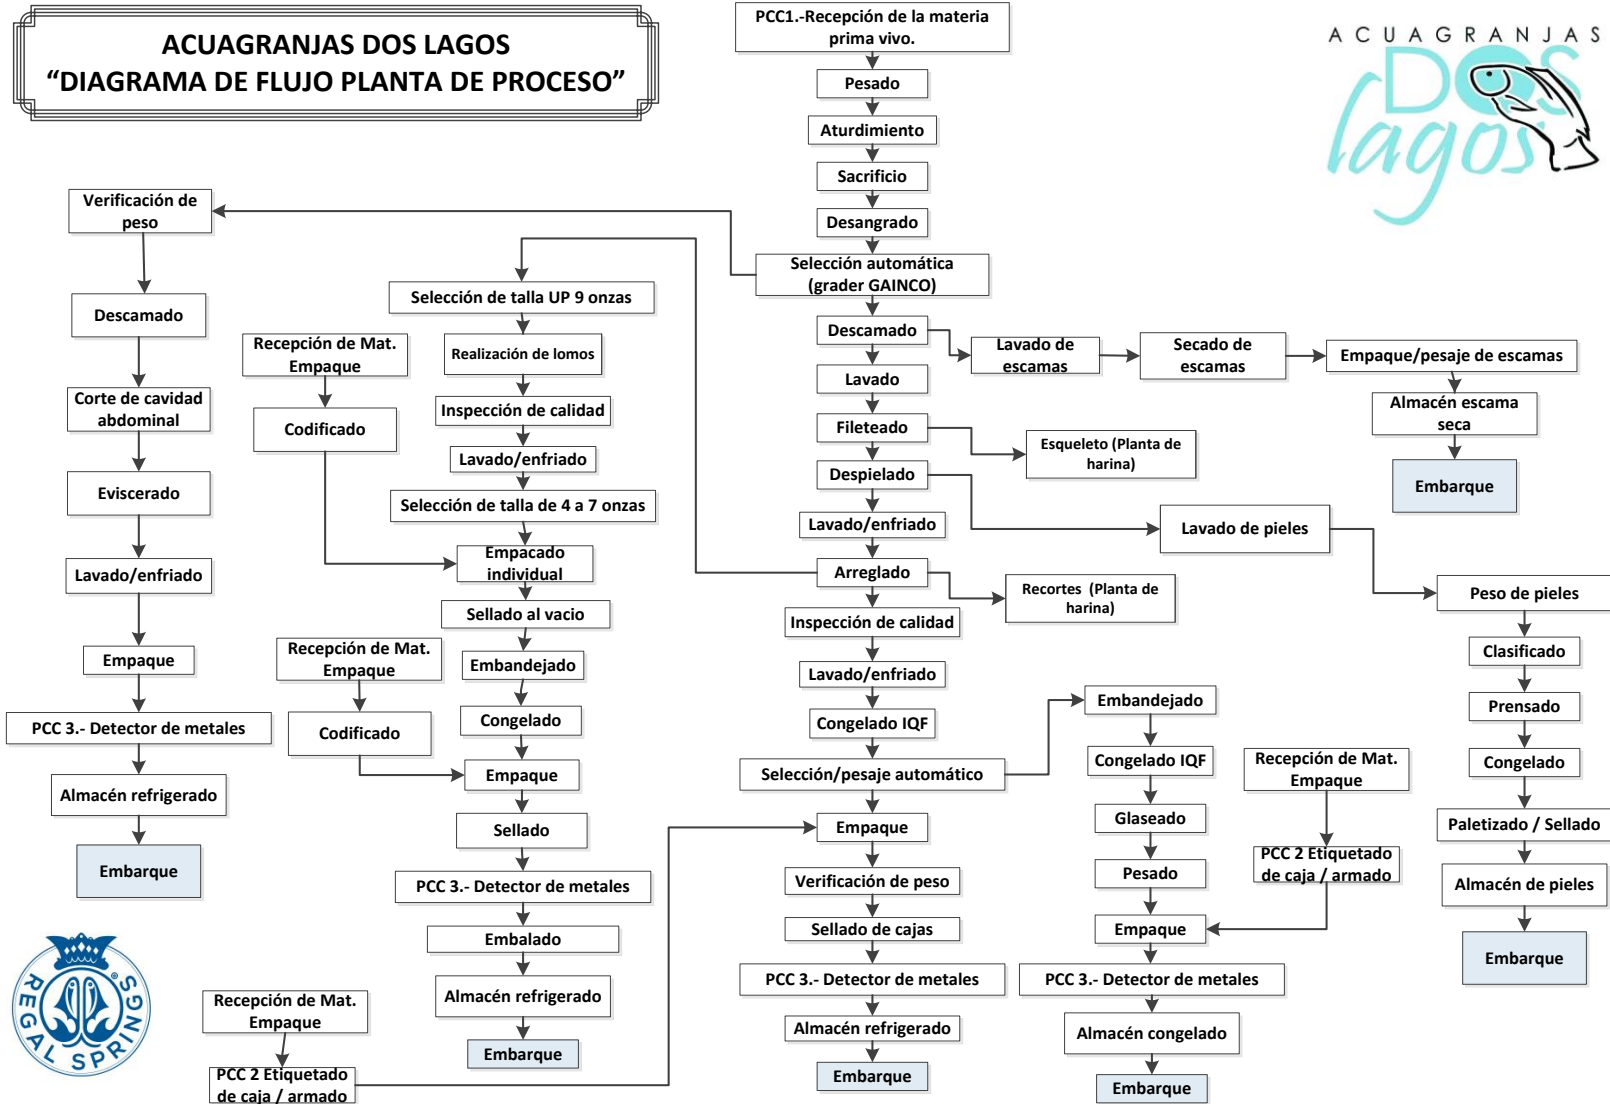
ACUAGRANJAS DOS LAGOS
“DIAGRAMA DE FLUJO PLANTA DE PROCESO”

ACUAGRANJAS DOS lagos

PCC1.-Recepción de la materia prima vivo.
Pesado
Aturdimiento
Sacrificio
Desangrado
Selección automática (grader GAINCO)
Descamado
Lavado
Fileteado
Despielado
Lavado/enfriado
Arreglado
Inspección de calidad
Lavado/enfriado
Congelado IQF
Selección/pesaje automático
Empaque
Verificación de peso
Sellado de cajas
PCC 3.- Detector de metales
Almacén refrigerado
Embarque

Lavado de escamas
Secado de escamas
Empaque/pesaje de escamas
Almacén escama seca
Embarque

Esqueleto (Planta de harina)
Lavado de pieles
Recortes (Planta de harina)

Peso de pieles
Clasificado
Prensado
Congelado
Paletizado / Sellado
Almacén de pieles
Embarque

Embandejado
Congelado IQF
Glaseado
Pesado
Empaque
PCC 3.- Detector de metales
Almacén congelado
Embarque

Recepción de Mat. Empaque
PCC 2 Etiquetado de caja / armado

Verificación de peso
Descamado
Corte de cavidad abdominal
Eviscerado
Lavado/enfriado
Empaque
PCC 3.- Detector de metales
Almacén refrigerado
Embarque

Selección de talla UP 9 onzas
Realización de lomos
Inspección de calidad
Lavado/enfriado
Selección de talla de 4 a 7 onzas
Empacado individual
Sellado al vacio
Embandejado
Congelado
Empaque
Sellado
PCC 3.- Detector de metales
Embalado
Almacén refrigerado
Embarque

Recepción de Mat. Empaque
Codificado
Recepción de Mat. Empaque
Codificado

Recepción de Mat. Empaque
PCC 2 Etiquetado de caja / armado

REGAL SPRINGS